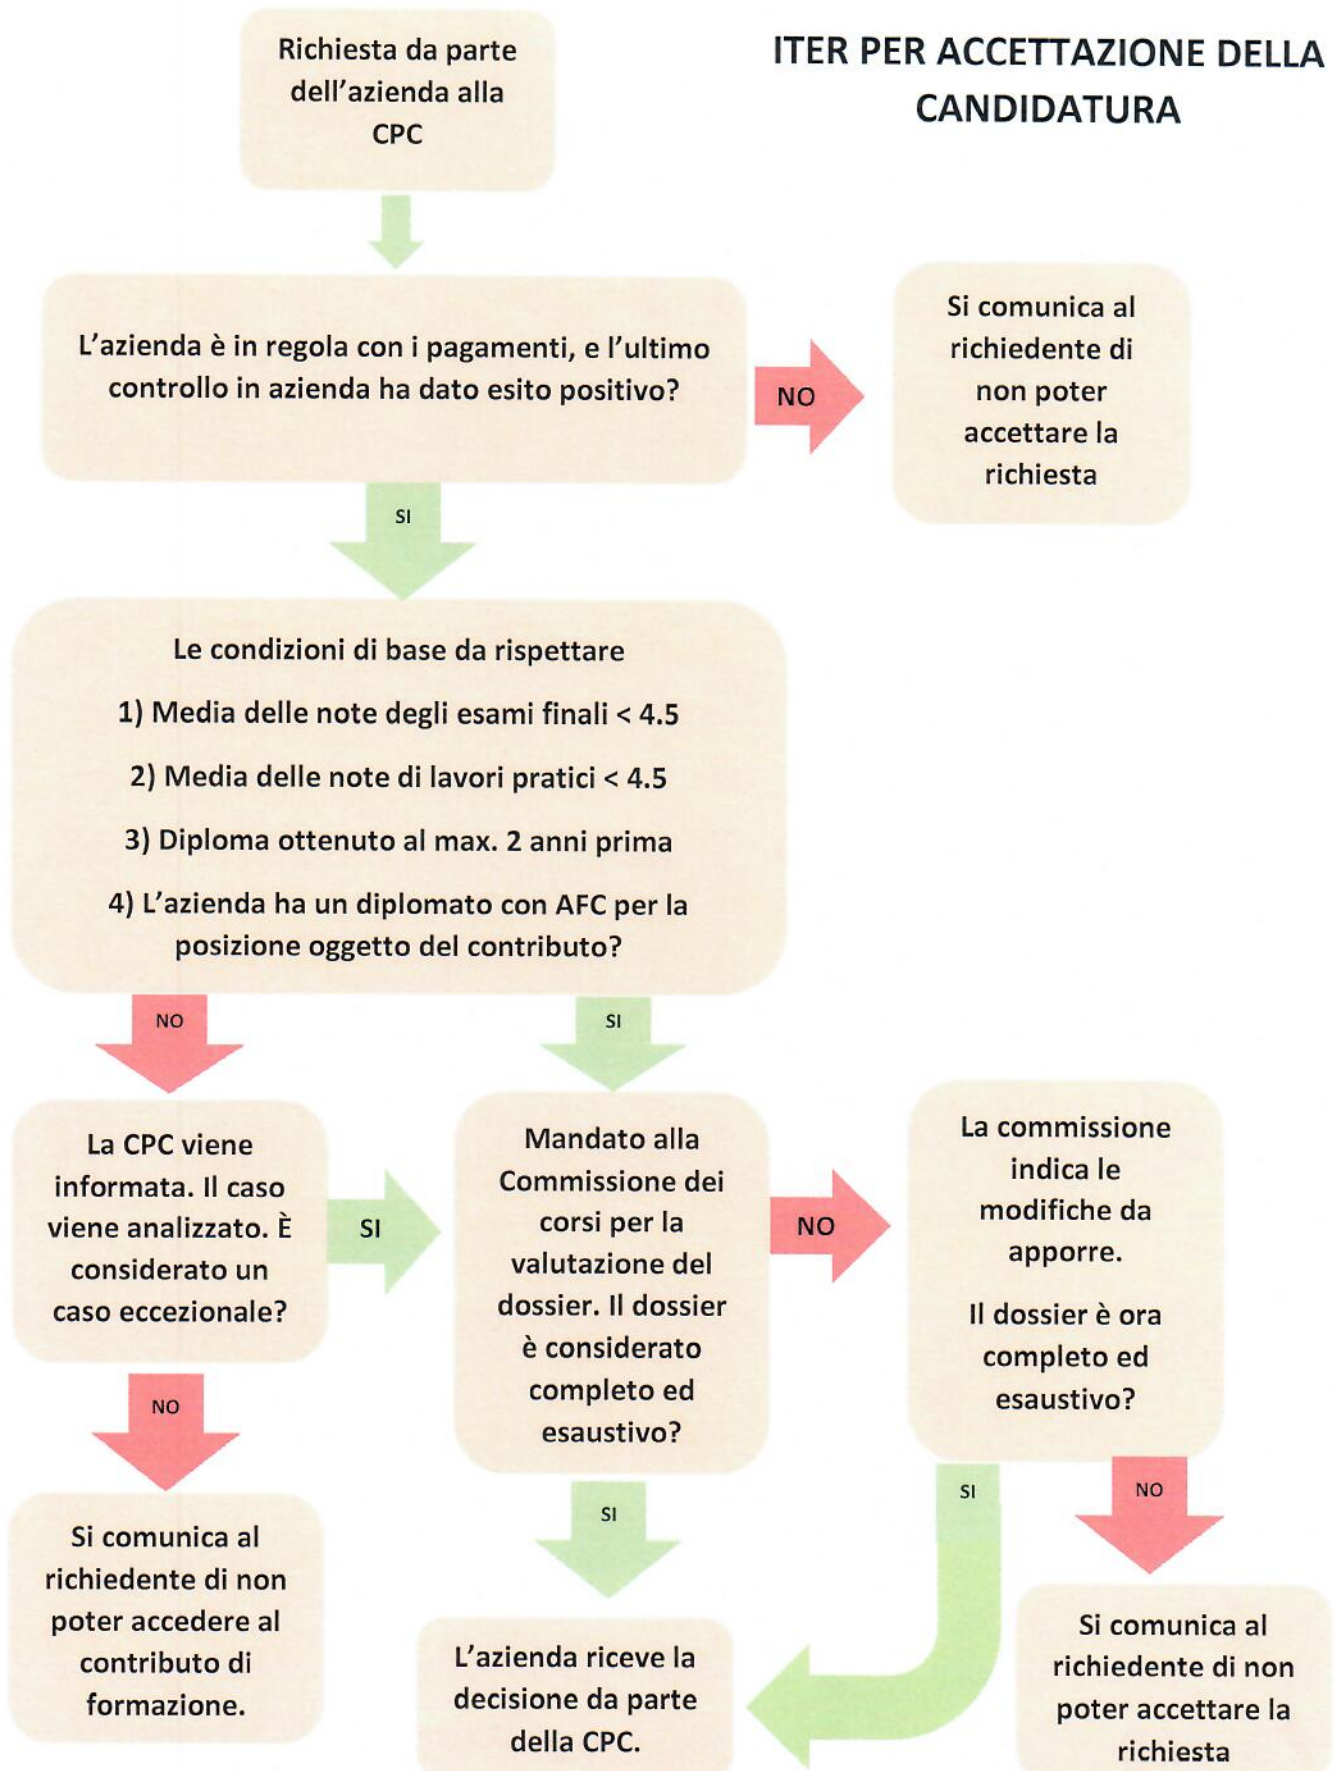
Richiesta da parte dell'azienda alla CPC

ITER PER ACCETTAZIONE DELLA CANDIDATURA

L'azienda è in regola con i pagamenti, e l'ultimo controllo in azienda ha dato esito positivo?

NO

Si comunica al richiedente di non poter accettare la richiesta

SI

Le condizioni di base da rispettare

1) Media delle note degli esami finali < 4.5

2) Media delle note di lavori pratici < 4.5

3) Diploma ottenuto al max. 2 anni prima

4) L'azienda ha un diplomato con AFC per la posizione oggetto del contributo?

NO

SI

La CPC viene informata. Il caso viene analizzato. È considerato un caso eccezionale?

SI

Mandato alla Commissione dei corsi per la valutazione del dossier. Il dossier è considerato completo ed esaustivo?

NO

La commissione indica le modifiche da apporre.

Il dossier è ora completo ed esaustivo?

NO

Si comunica al richiedente di non poter accedere al contributo di formazione.

SI

L'azienda riceve la decisione da parte della CPC.

SI

NO

Si comunica al richiedente di non poter accettare la richiesta